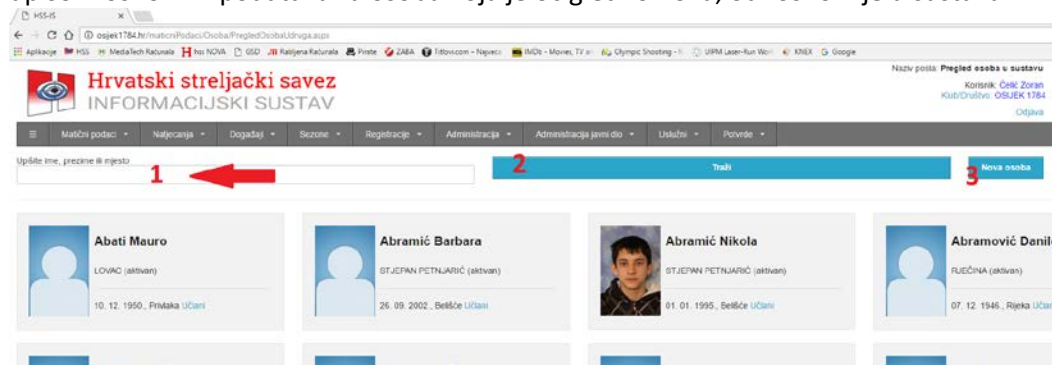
HSS-IS
osjek1784.hr/maticniPodaci/Osoba/PregledOsobaUdruga.aspx
Aplikacije HSS MediaTech Računala hsi NOVA GSD Raiffeisen Računala Piste ZABA Titlovi.com – Najveća IMDb - Movies, TV Olympic Shooting UIPM Laser-Run KNEX Google

Hrvatski streljački savez
INFORMACIJSKI SUSTAV

Naziv posla: Pregled osoba u sustavu
Korisnik: Čelić Zoran
Klub/Društvo: OSIJEK 1784
Odjava

Matični podaci ▾ Natjecanja ▾ Događaji ▾ Sezone ▾ Registracije ▾ Administracija ▾ Administracija javni dio ▾ Usluzni ▾ Potvrde ▾

Upišite ime, prezime ili mjesto
1
2
Traži
3
Nova osoba

Abati Mauro
LOVAC (aktivan)
10. 12. 1950., Privlaka Učlani

Abramić Barbara
STJEPAN PETNJARIĆ (aktivan)
26. 09. 2002., Belišće Učlani

Abramić Nikola
STJEPAN PETNJARIĆ (aktivan)
01. 01. 1995., Belišće Učlani

Abramović Danil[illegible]
RJEČINA (aktivan)
07. 12. 1946., Rijeka Uč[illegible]